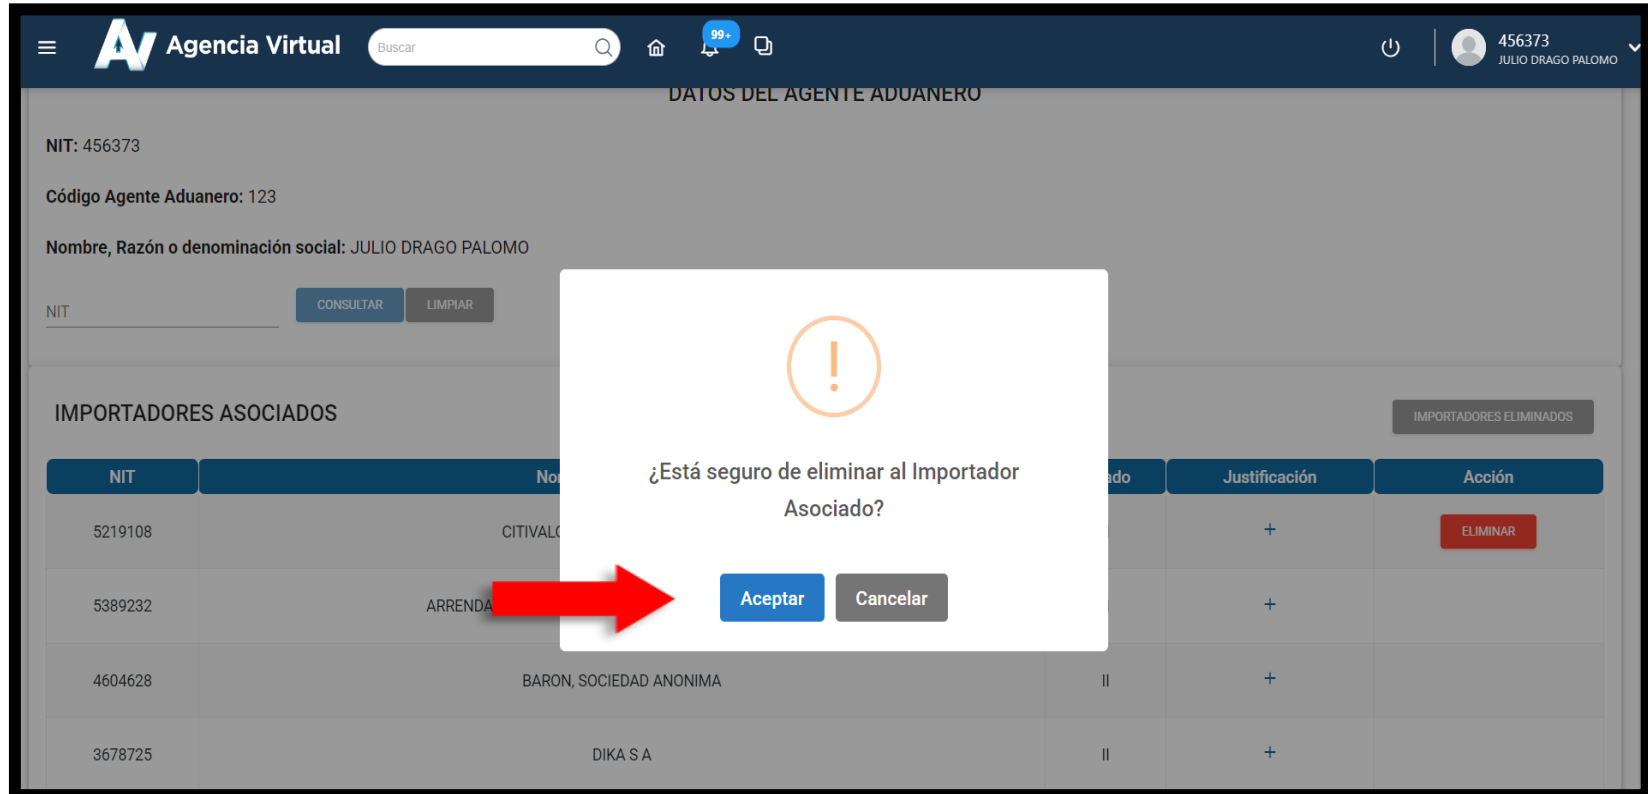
Agencia Virtual

Buscar

99+

456373
JULIO DRAGO PALOMO

DATOS DEL AGENTE ADUANERO

NIT: 456373

Código Agente Aduanero: 123

Nombre, Razón o denominación social: JULIO DRAGO PALOMO

NIT

CONSULTAR LIMPIAR

IMPORTADORES ASOCIADOS

IMPORTADORES ELIMINADOS

| NIT | Nor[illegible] | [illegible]ado | Justificación | Acción |
|---|---|---|---|---|
| 5219108 | CITIVAL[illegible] | | + | ELIMINAR |
| 5389232 | ARRENDA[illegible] | | + | |
| 4604628 | BARON, SOCIEDAD ANONIMA | II | + | |
| 3678725 | DIKA S A | II | + | |

!

¿Está seguro de eliminar al Importador Asociado?

Aceptar Cancelar